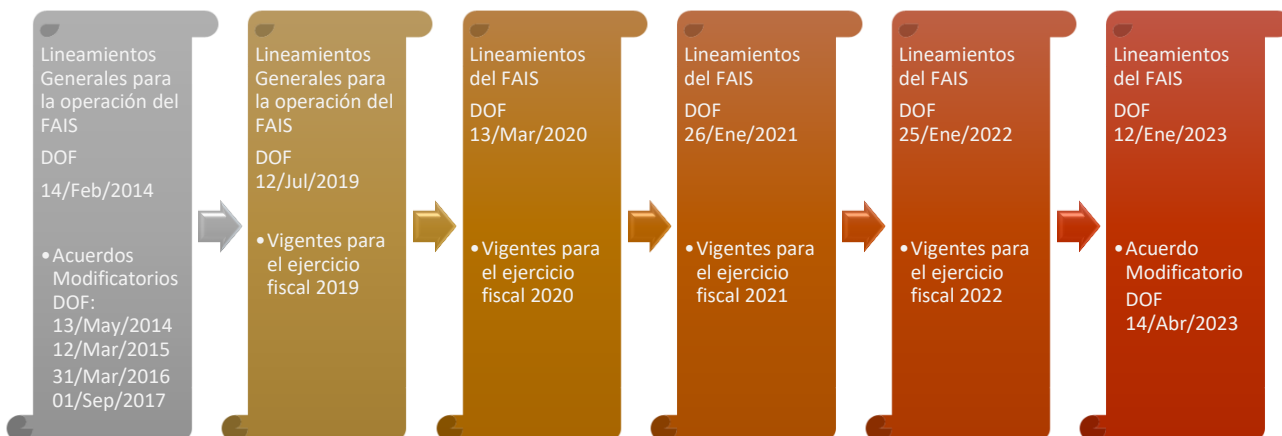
Lineamientos Generales para la operación del FAIS

DOF

14/Feb/2014

• Acuerdos Modificatorios DOF:
13/May/2014
12/Mar/2015
31/Mar/2016
01/Sep/2017

Lineamientos Generales para la operación del FAIS

DOF
12/Jul/2019

• Vigentes para el ejercicio fiscal 2019

Lineamientos del FAIS

DOF
13/Mar/2020

• Vigentes para el ejercicio fiscal 2020

Lineamientos del FAIS

DOF
26/Ene/2021

• Vigentes para el ejercicio fiscal 2021

Lineamientos del FAIS

DOF
25/Ene/2022

• Vigentes para el ejercicio fiscal 2022

Lineamientos del FAIS

DOF
12/Ene/2023

• Acuerdo Modificatorio
DOF
14/Abr/2023